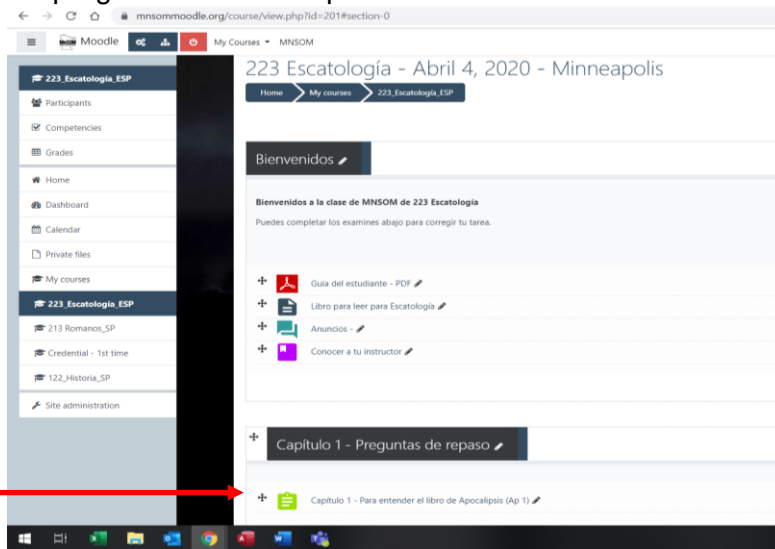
mnsommoodle.org/course/view.php?id=201#section-0

Moodle My Courses MNSOM

223 Escatología - Abril 4, 2020 - Minneapolis

Home > My courses > 223_Escatología_ESP

223_Escatología_ESP
Participants
Competencies
Grades
Home
Dashboard
Calendar
Private files
My courses
223_Escatología_ESP
213 Romanos_SP
Credential - 1st time
122_Historia_SP
Site administration

Bienvenidos

Bienvenidos a la clase de MNSOM de 223 Escatología

Puedes completar los examines abajo para corregir tu tarea.

Guia del estudiante - PDF
Libro para leer para Escatología
Anuncios -
Conocer a tu instructor

Capítulo 1 - Preguntas de repaso

Capítulo 1 - Para entender el libro de Apocalipsis (Ap 1)